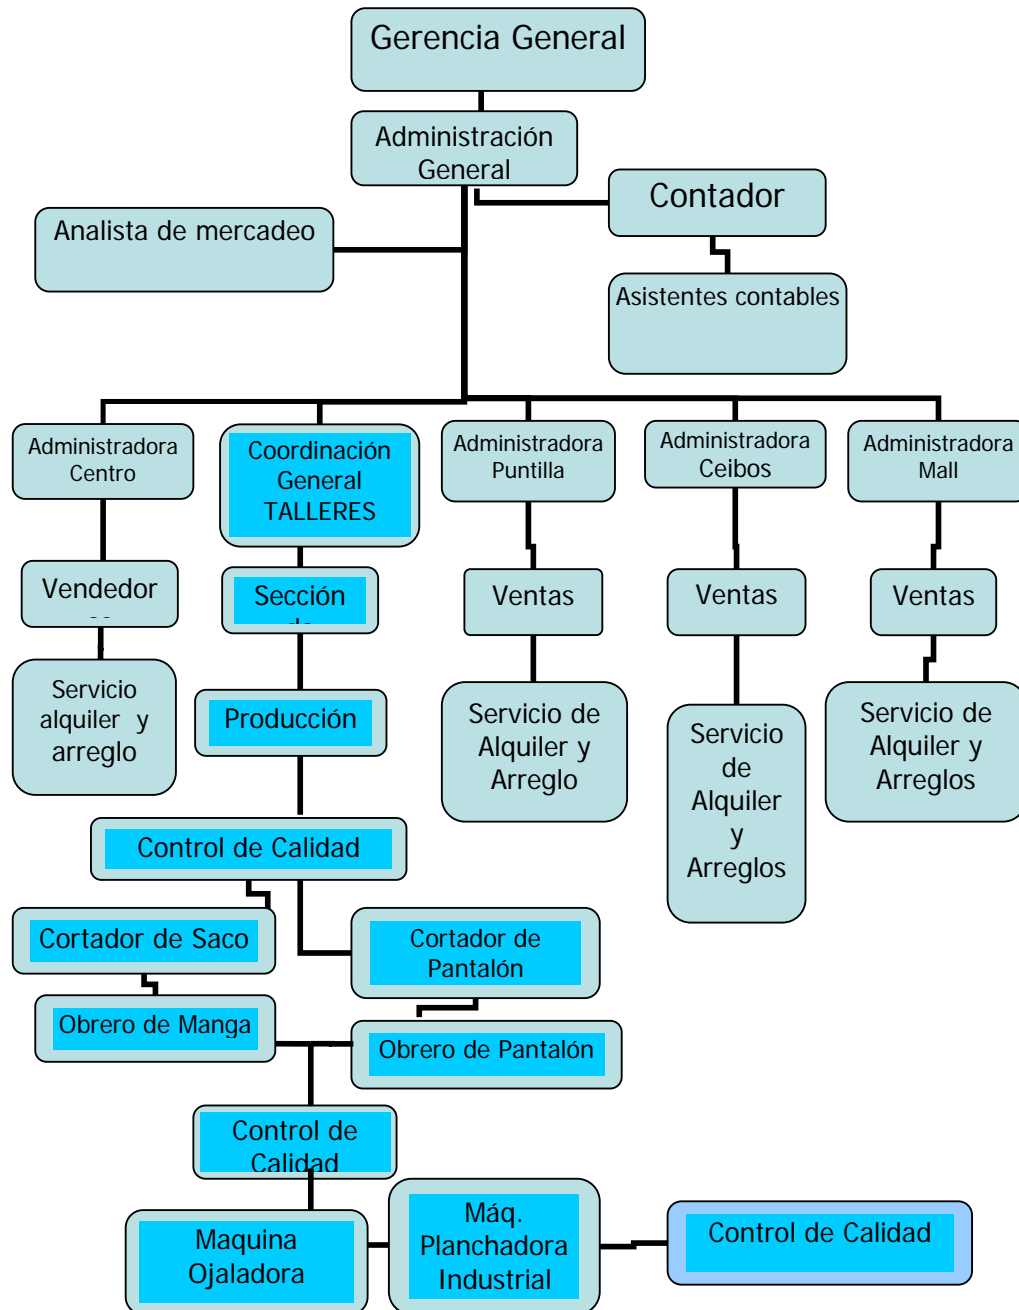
Gerencia General

Administración General

Contador

Analista de mercadeo

Asistentes contables

Administradora Centro

Coordinación General TALLERES

Administradora Puntilla

Administradora Ceibos

Administradora Mall

Vendedor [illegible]

Sección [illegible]

Ventas

Ventas

Ventas

Servicio alquiler y arreglo

Producción

Servicio de Alquiler y Arreglo

Servicio de Alquiler y Arreglos

Servicio de Alquiler y Arreglos

Control de Calidad

Cortador de Saco

Cortador de Pantalón

Obrero de Manga

Obrero de Pantalón

Control de Calidad

Maquina Ojaladora

Máq. Planchadora Industrial

Control de Calidad